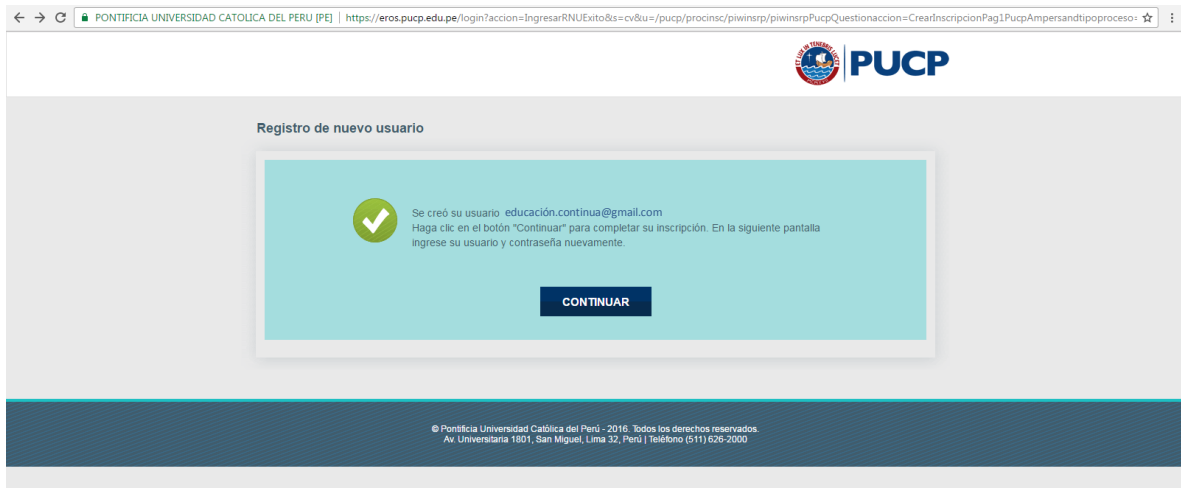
PONTIFICIA UNIVERSIDAD CATOLICA DEL PERU [PE] | https://eros.pucp.edu.pe/login?accion=IngresarRNUExito&s=cv&u=/pucp/procinsc/piwinsrp/piwinsrpPucpQuestionaccion=CrearInscripcionPag1PucpAmpersandtipoproceso=

PUCP

Registro de nuevo usuario

Se creó su usuario educación.continua@gmail.com
Haga clic en el botón "Continuar" para completar su inscripción. En la siguiente pantalla ingrese su usuario y contraseña nuevamente.

CONTINUAR

© Pontificia Universidad Católica del Perú - 2016. Todos los derechos reservados.
Av. Universitaria 1801, San Miguel, Lima 32, Perú | Teléfono (511) 626-2000